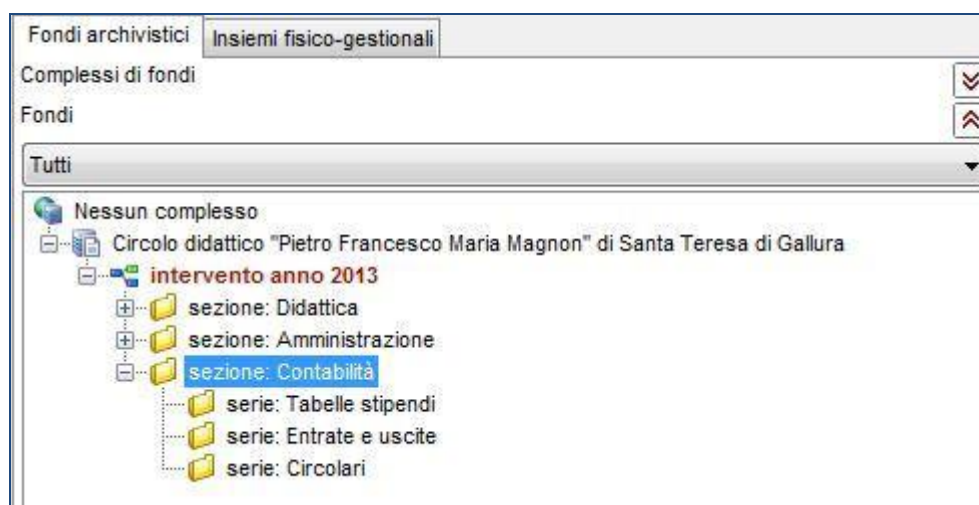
Fondi archivistici | Insiemi fisico-gestionali

Complessi di fondi

Fondi

Tutti

Nessun complesso

Circolo didattico "Pietro Francesco Maria Magnon" di Santa Teresa di Gallura

intervento anno 2013

sezione: Didattica

sezione: Amministrazione

sezione: Contabilità

serie: Tabelle stipendi

serie: Entrate e uscite

serie: Circolari